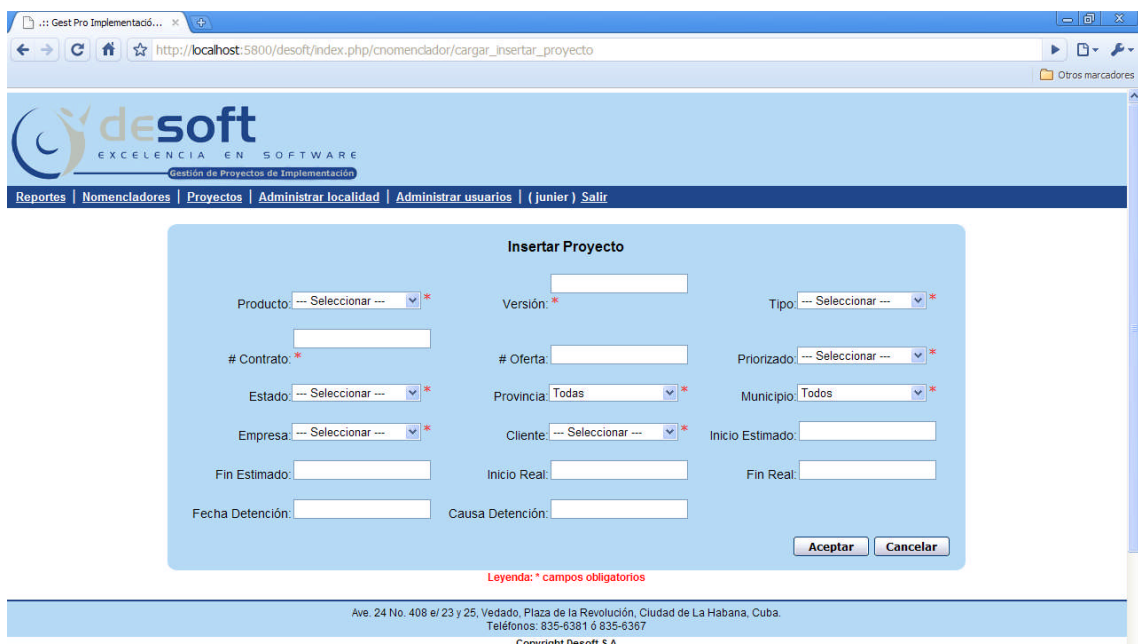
.:: Gest Pro Implementació... ×

http://localhost:5800/desoft/index.php/cnomenclador/cargar_insertar_proyecto

Otros marcadores

desoft
EXCELENCIA EN SOFTWARE
Gestión de Proyectos de Implementación

Reportes | Nomencladores | Proyectos | Administrar localidad | Administrar usuarios | ( junier ) Salir

Insertar Proyecto

Producto: --- Seleccionar --- *
Versión: *
Tipo: --- Seleccionar --- *
# Contrato: *
# Oferta:
Priorizado: --- Seleccionar --- *
Estado: --- Seleccionar --- *
Provincia: Todas *
Municipio: Todos *
Empresa: --- Seleccionar --- *
Cliente: --- Seleccionar --- *
Inicio Estimado:
Fin Estimado:
Inicio Real:
Fin Real:
Fecha Detención:
Causa Detención:

Aceptar Cancelar

Leyenda: * campos obligatorios

Ave. 24 No. 408 e/ 23 y 25, Vedado, Plaza de la Revolución, Ciudad de La Habana, Cuba.
Teléfonos: 835-6381 ó 835-6367
Copyright Desoft S.A.